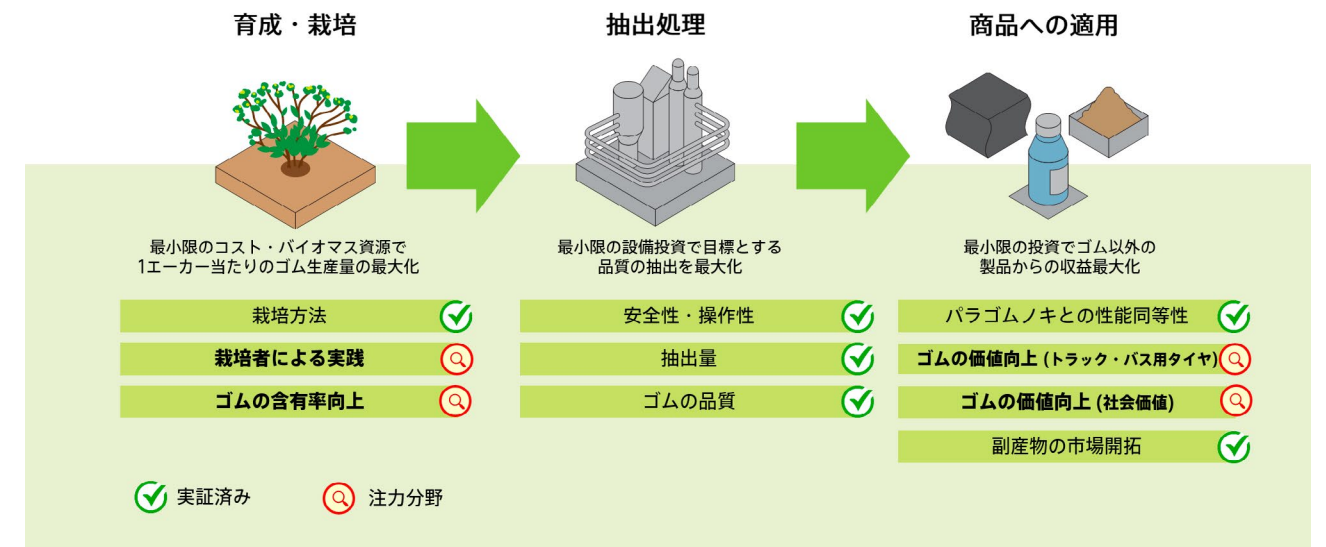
育成・栽培

最小限のコスト・バイオマス資源で
1エーカー当たりのゴム生産量の最大化

栽培方法

栽培者による実践

ゴムの含有率向上

抽出処理

最小限の設備投資で目標とする
品質の抽出を最大化

安全性・操作性

抽出量

ゴムの品質

商品への適用

最小限の投資でゴム以外の
製品からの収益最大化

パラゴムノキとの性能同等性

ゴムの価値向上 (トラック・バス用タイヤ)

ゴムの価値向上 (社会価値)

副産物の市場開拓

実証済み

注力分野